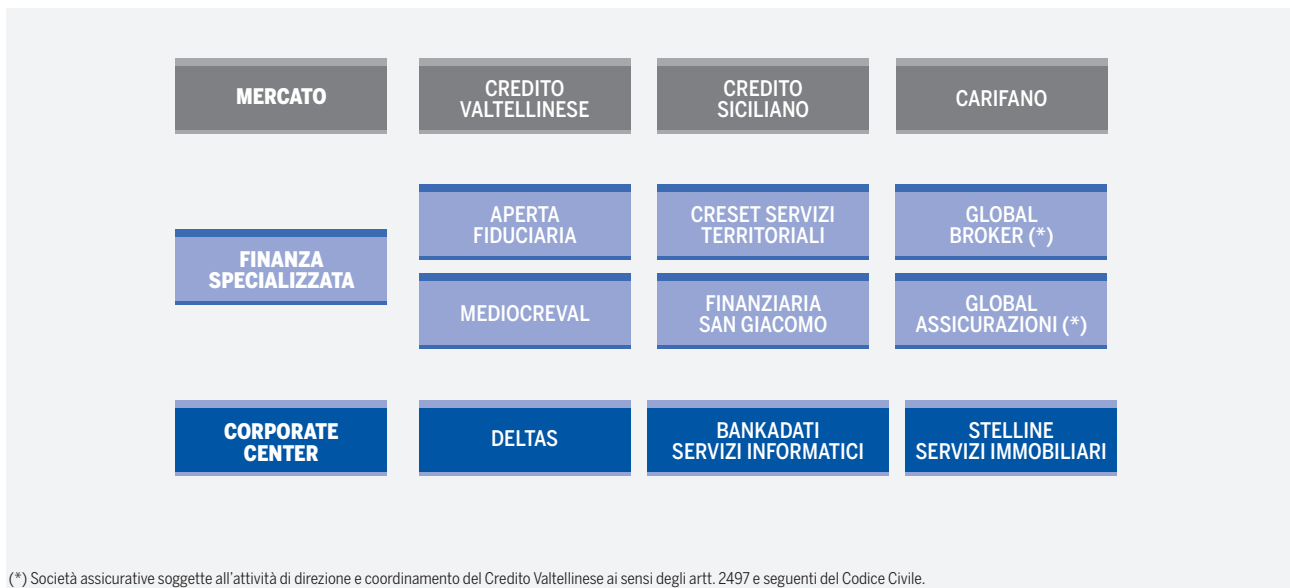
MERCATO

CREDITO VALTELLINESE

CREDITO SICILIANO

CARIFANO

FINANZA SPECIALIZZATA

APERTA FIDUCIARIA

CRESET SERVIZI TERRITORIALI

GLOBAL BROKER (*)

MEDIOCREVAL

FINANZIARIA SAN GIACOMO

GLOBAL ASSICURAZIONI (*)

CORPORATE CENTER

DELTAS

BANKADATI SERVIZI INFORMATICI

STELLINE SERVIZI IMMOBILIARI

(*) Società assicurative soggette all'attività di direzione e coordinamento del Credito Valtellinese ai sensi degli artt. 2497 e seguenti del Codice Civile.